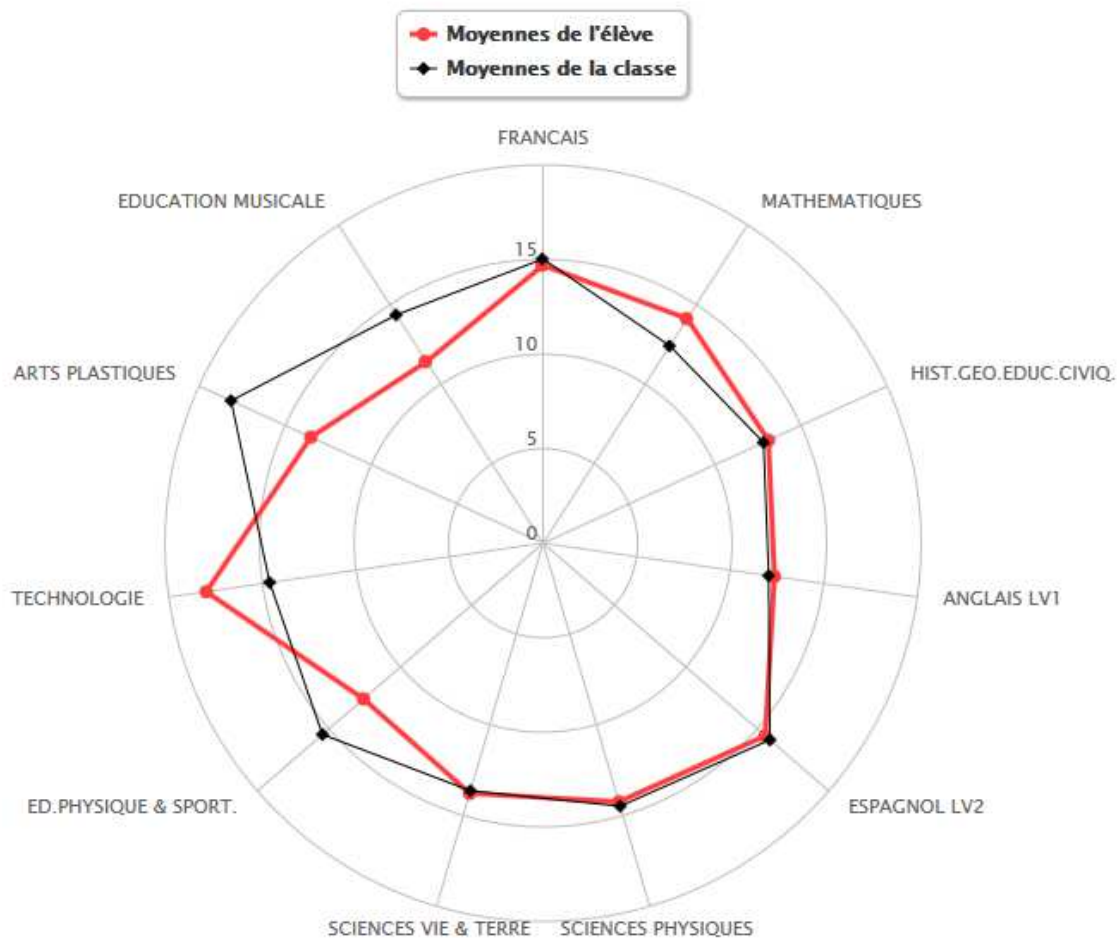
Moyennes de l'élève
Moyennes de la classe

FRANCAIS
MATHEMATIQUES
HIST.GEO.EDUC.CIVIQ.
ANGLAIS LV1
ESPAGNOL LV2
SCIENCES PHYSIQUES
SCIENCES VIE & TERRE
ED.PHYSIQUE & SPORT.
TECHNOLOGIE
ARTS PLASTIQUES
EDUCATION MUSICALE

15
10
5
0